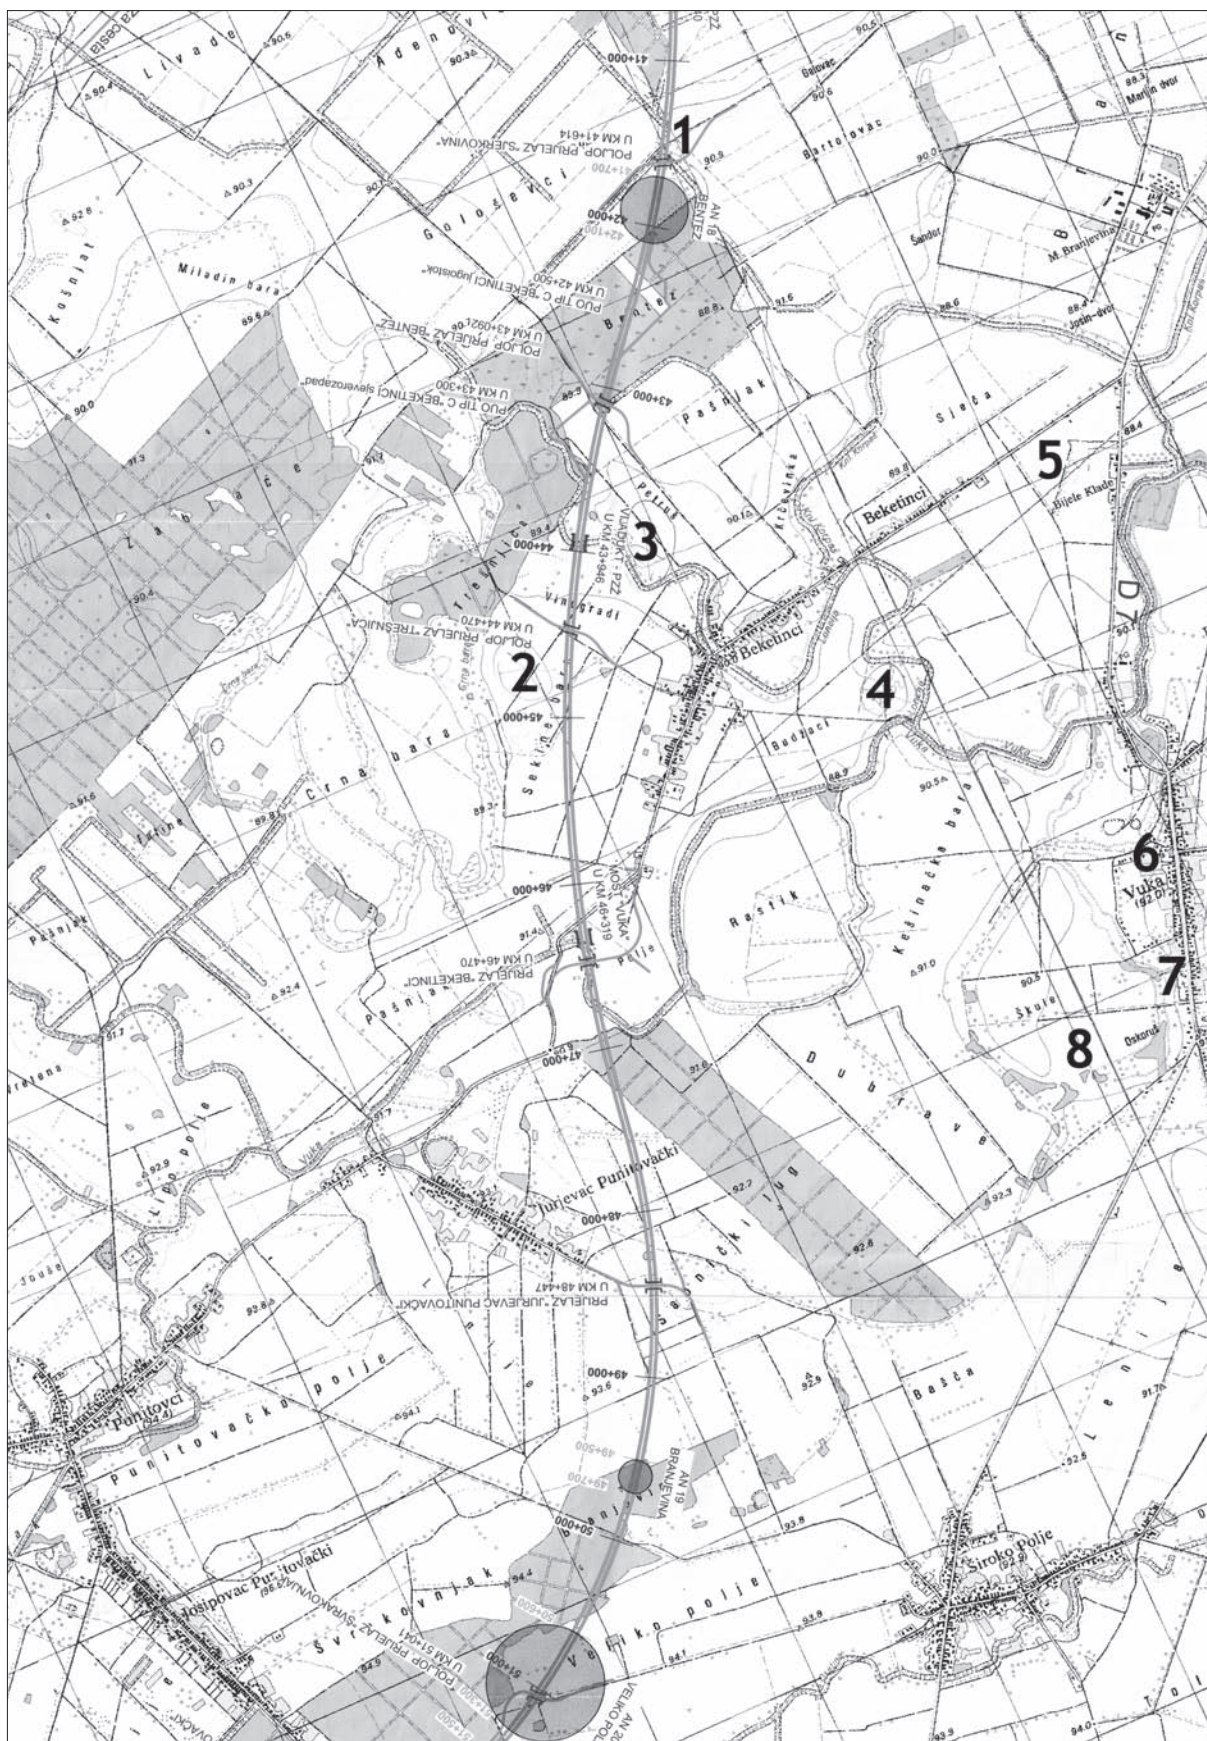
Livade
Adenovi
41+000
POLJOP. PRIJELAZ „SJEKOVINA"
U KM 41+614
1
Gološevci
42+000
AN 18 BENTEZ
Bartolovac
Gatovac
Martin dvor
Kusinjak
Miladin bara
PUO TIP C „BEKETINCI jugoistok"
U KM 42+500
POLJOP. PRIJELAZ „BENTEZ"
U KM 43+092
Bentez
M. Branjevina
Šandor
Jozin dvor
PUO TIP C „BEKETINCI sjeverozapad"
U KM 43+300
43+000
Pašnjak
Sleča
Zabarje
5
Bijele Klade
Beketinci
Petruš
VIJADUKT - PZZ
U KM 43+946
44+000
3
Trešnjica
Vinogradi
POLJOP. PRIJELAZ „TREŠNJICA"
U KM 44+470
2
Beketinci
D7
4
Crna bara
45+000
Sekline
Budžaci
Kešinačka bara
MOST „VUKA"
U KM 46+319
46+000
Rastik
6
Vuka
PRIJELAZ „BEKETINCI"
U KM 46+470
Polje
Pašnjak
7
Škule
Oskoruš
8
47+000
Dubrave
Lipo polje
Vuka
Jurjevac Punitovački
48+000
Seniški lug
PRIJELAZ „JURJEVAC PUNITOVAČKI"
U KM 48+447
49+000
Punitovci
Punitovačko polje
Bašča
49+500
AN 19 BRANJEVINA
49+700
50+000
Josipovac Punitovački
Svrakovnjak
POLJOP. PRIJELAZ „SVRAKOVNJAK"
U KM 51+041
51+000
Veliko polje
AN 20 VELIKO POLJE
Široko Polje